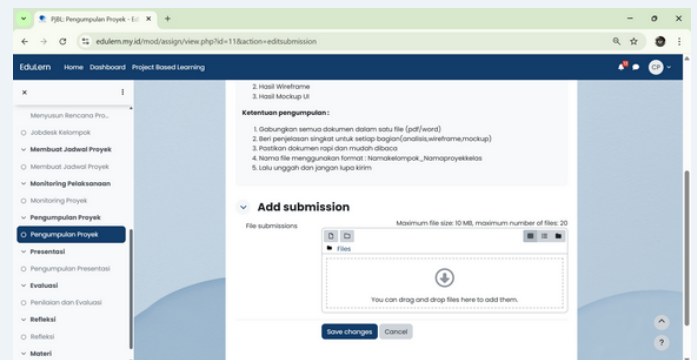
PjBL: Pengumpulan Proyek - Edu ×

edulem.my.id/mod/assign/view.php?id=11&action=editsubmission

EduLem Home Dashboard Project Based Learning

CP

×

Menyusun Rencana Pro...
Jobdesk Kelompok
Membuat Jadwal Proyek
Membuat Jadwal Proyek
Monitoring Pelaksanaan
Monitoring Proyek
Pengumpulan Proyek
Pengumpulan Proyek
Presentasi
Pengumpulan Presentasi
Evaluasi
Penilaian dan Evaluasi
Refleksi
Refleksi
Materi

2. Hasil Wireframe
3. Hasil Mockup UI

Ketentuan pengumpulan :

1. Gabungkan semua dokumen dalam satu file (pdf/word)
2. Beri penjelasan singkat untuk setiap bagian(analisis,wireframe,mockup)
3. Pastikan dokumen rapi dan mudah dibaca
4. Nama file menggunakan format : Namakelompok_Namaproyekkelas
5. Lalu unggah dan jangan lupa kirim

Add submission

File submissions

Maximum file size: 10 MB, maximum number of files: 20

Files

You can drag and drop files here to add them.

Save changes Cancel

?